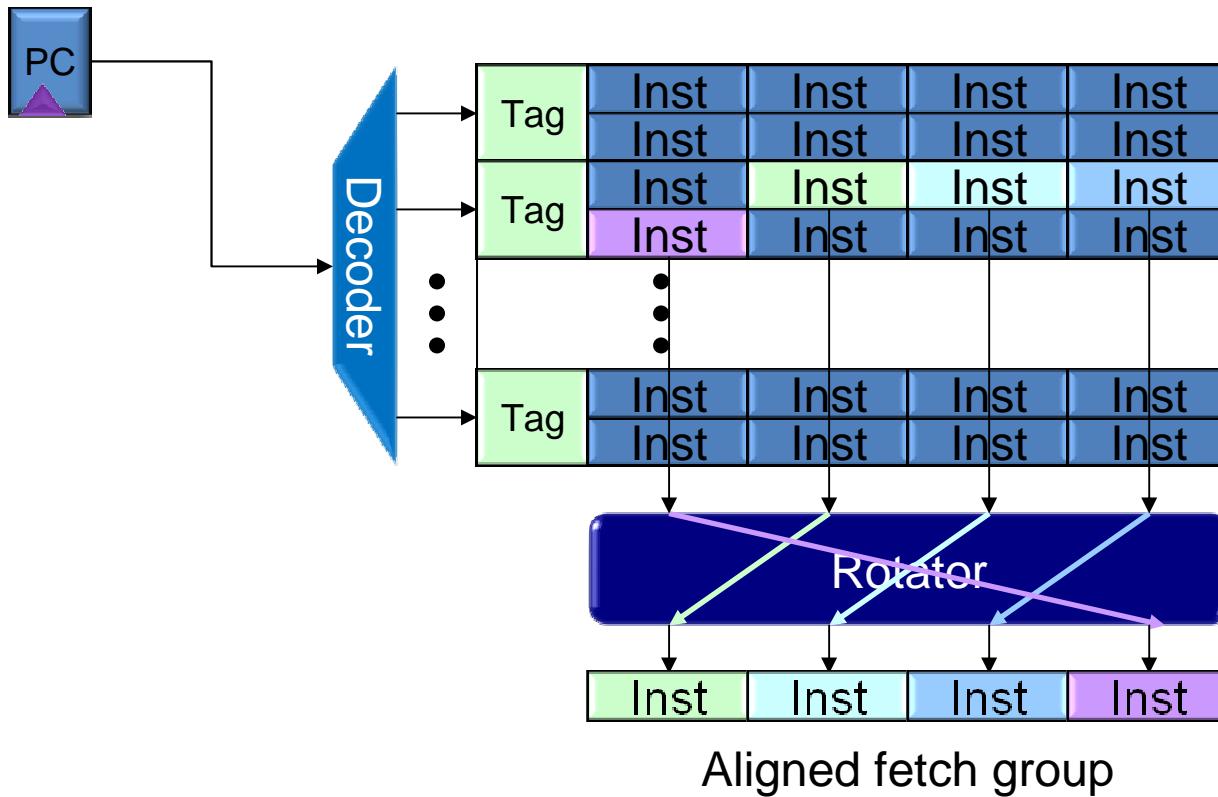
PC

Decoder

| Tag | Inst | Inst | Inst | Inst |
|---|---|---|---|---|
| | Inst | Inst | Inst | Inst |
| Tag | Inst | Inst | Inst | Inst |
| | Inst | Inst | Inst | Inst |
| Tag | Inst | Inst | Inst | Inst |
| | Inst | Inst | Inst | Inst |

Rotator

| Inst | Inst | Inst | Inst |
|---|---|---|---|

Aligned fetch group